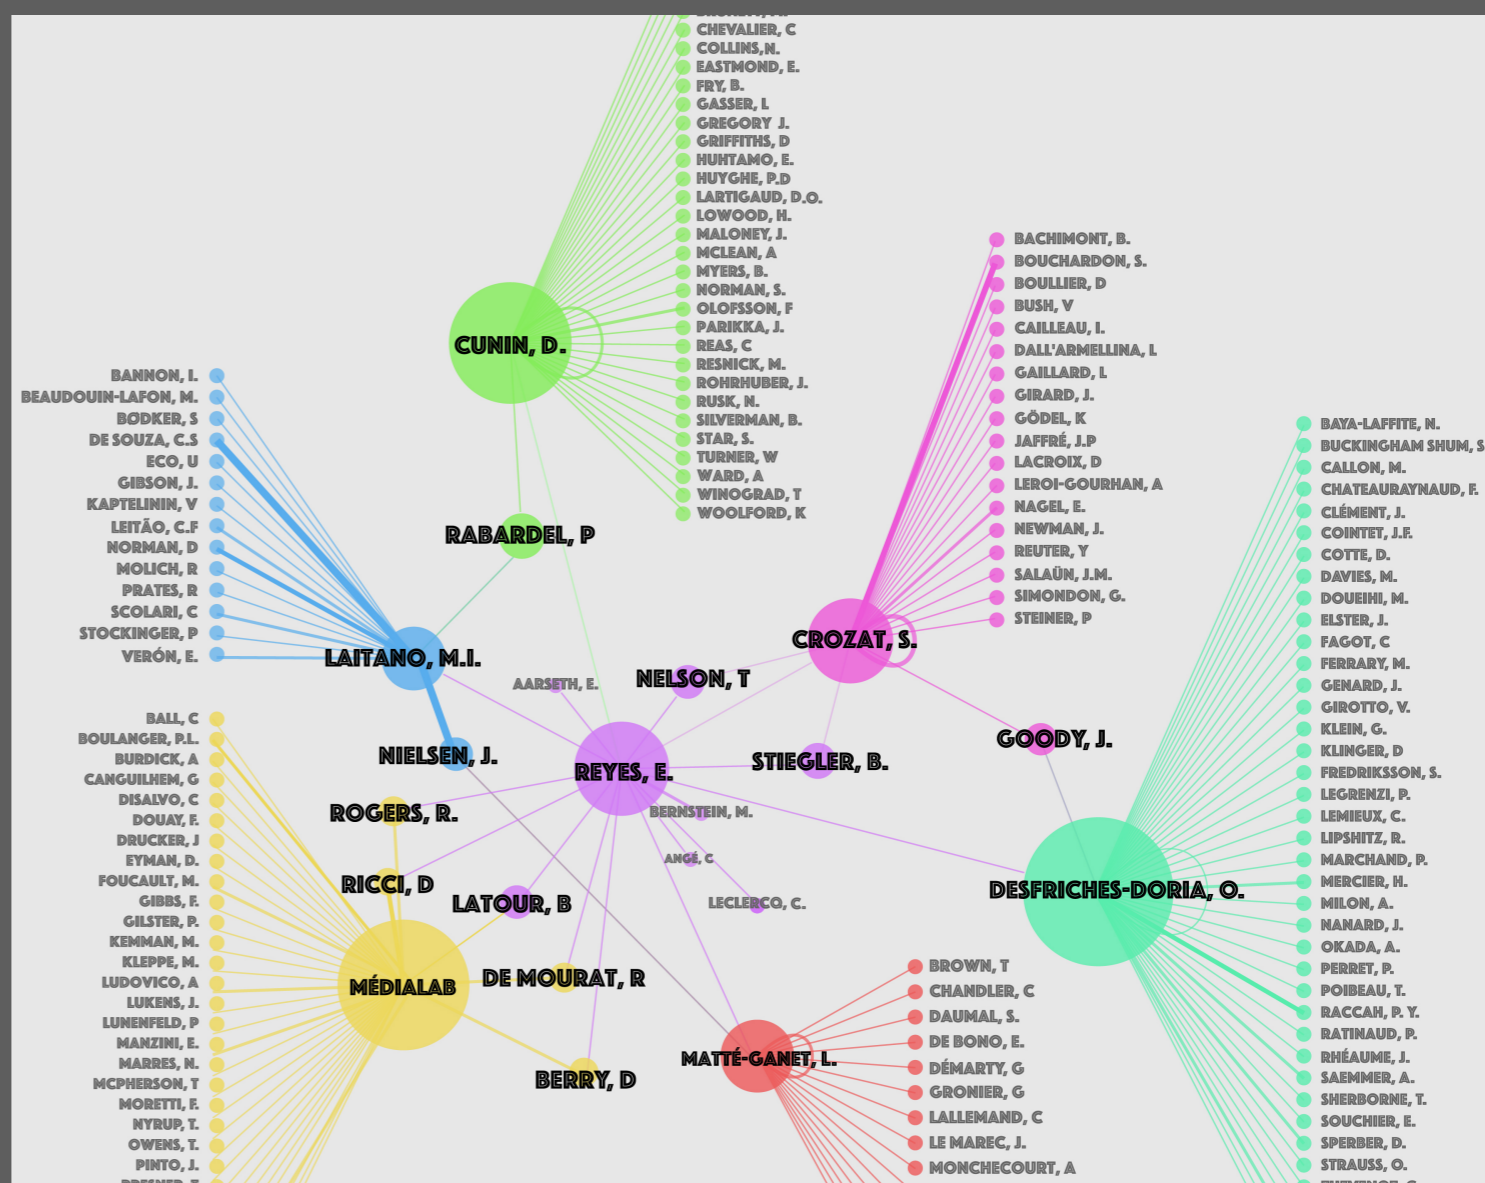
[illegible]
CHEVALIER, C
COLLINS, N.
EASTMOND, E.
FRY, B.
GASSER, L
GREGORY J.
GRIFFITHS, D
HUHTAMO, E.
HUYGHE, P.D
LARTIGAUD, D.O.
LOWOOD, H.
MALONEY, J.
MCLEAN, A
MYERS, B.
NORMAN, S.
OLOFSSON, F
PARIKKA, J.
REAS, C
RESNICK, M.
ROHRHUBER, J.
RUSK, N.
SILVERMAN, B.
STAR, S.
TURNER, W
WARD, A
WINOGRAD, T
WOOLFORD, K

CUNIN, D.

BACHIMONT, B.
BOUCHARDON, S.
BOULLIER, D
BUSH, V
CAILLEAU, I.
DALL'ARMELLINA, L
GAILLARD, L
GIRARD, J.
GÖDEL, K
JAFFRÉ, J.P
LACROIX, D
LEROI-GOURHAN, A
NAGEL, E.
NEWMAN, J.
REUTER, Y
SALAÜN, J.M.
SIMONDON, G.
STEINER, P

BANNON, I.
BEAUDOUIN-LAFON, M.
BØDKER, S
DE SOUZA, C.S
ECO, U
GIBSON, J.
KAPTELININ, V
LEITÃO, C.F
NORMAN, D
MOLICH, R
PRATES, R
SCOLARI, C
STOCKINGER, P
VERÓN, E.

RABARDEL, P

BAYA-LAFFITE, N.
BUCKINGHAM SHUM, S
CALLON, M.
CHATEAURAYNAUD, F.
CLÉMENT, J.
COINTET, J.F.
COTTE, D.
DAVIES, M.
DOUEIHI, M.
ELSTER, J.
FAGOT, C
FERRARY, M.
GENARD, J.
GIROTTO, V.
KLEIN, G.
KLINGER, D
FREDRIKSSON, S.
LEGRENZI, P.
LEMIEUX, C.
LIPSHITZ, R.
MARCHAND, P.
MERCIER, H.
MILON, A.
NANARD, J.
OKADA, A.
PERRET, P.
POIBEAU, T.
RACCAH, P. Y.
RATINAUD, P.
RHÉAUME, J.
SAEMMER, A.
SHERBORNE, T.
SOUCHIER, E.
SPERBER, D.
STRAUSS, O.

LAITANO, M.I.
AARSETH, E.
NELSON, T
CROZAT, S.
NIELSEN, J.
REYES, E.
STIEGLER, B.
GOODY, J.
ROGERS, R.
BERNSTEIN, M.
ANGÉ, C
RICCI, D
LATOUR, B
LECLERCQ, C.
DESFRICHES-DORIA, O.

BALL, C
BOULANGER, P.L.
BURDICK, A
CANGUILHEM, G
DISALVO, C
DOUAY, F.
DRUCKER, J
EYMAN, D.
FOUCAULT, M.
GIBBS, F.
GILSTER, P.
KEMMAN, M.
KLEPPE, M.
LUDOVICO, A
LUKENS, J.
LUNENFELD, P
MANZINI, E.
MARRES, N.
MCPHERSON, T
MORETTI, F.
NYRUP, T.
OWENS, T.
PINTO, J.
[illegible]

MÉDIALAB
DE MOURAT, R
BERRY, D
MATTÉ-GANET, L.

BROWN, T
CHANDLER, C
DAUMAL, S.
DE BONO, E.
DÉMARTY, G
GRONIER, G
LALLEMAND, C
LE MAREC, J.
MONCHECOURT, A